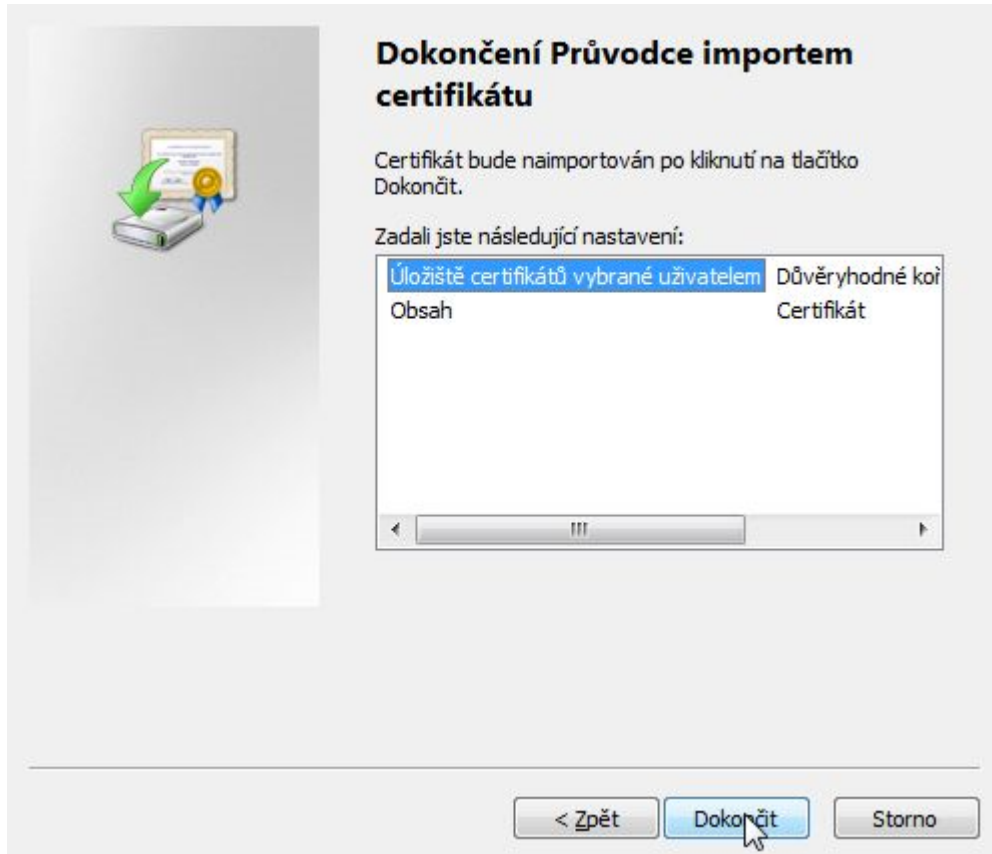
Dokončení Průvodce importem certifikátu

Certifikát bude naimportován po kliknutí na tlačítko Dokončit.

Zadali jste následující nastavení:

| | |
|---|---|
| Úložiště certifikátů vybrané uživatelem | Důvěryhodné koř |
| Obsah | Certifikát |

< Zpět

Dokončit

Storno